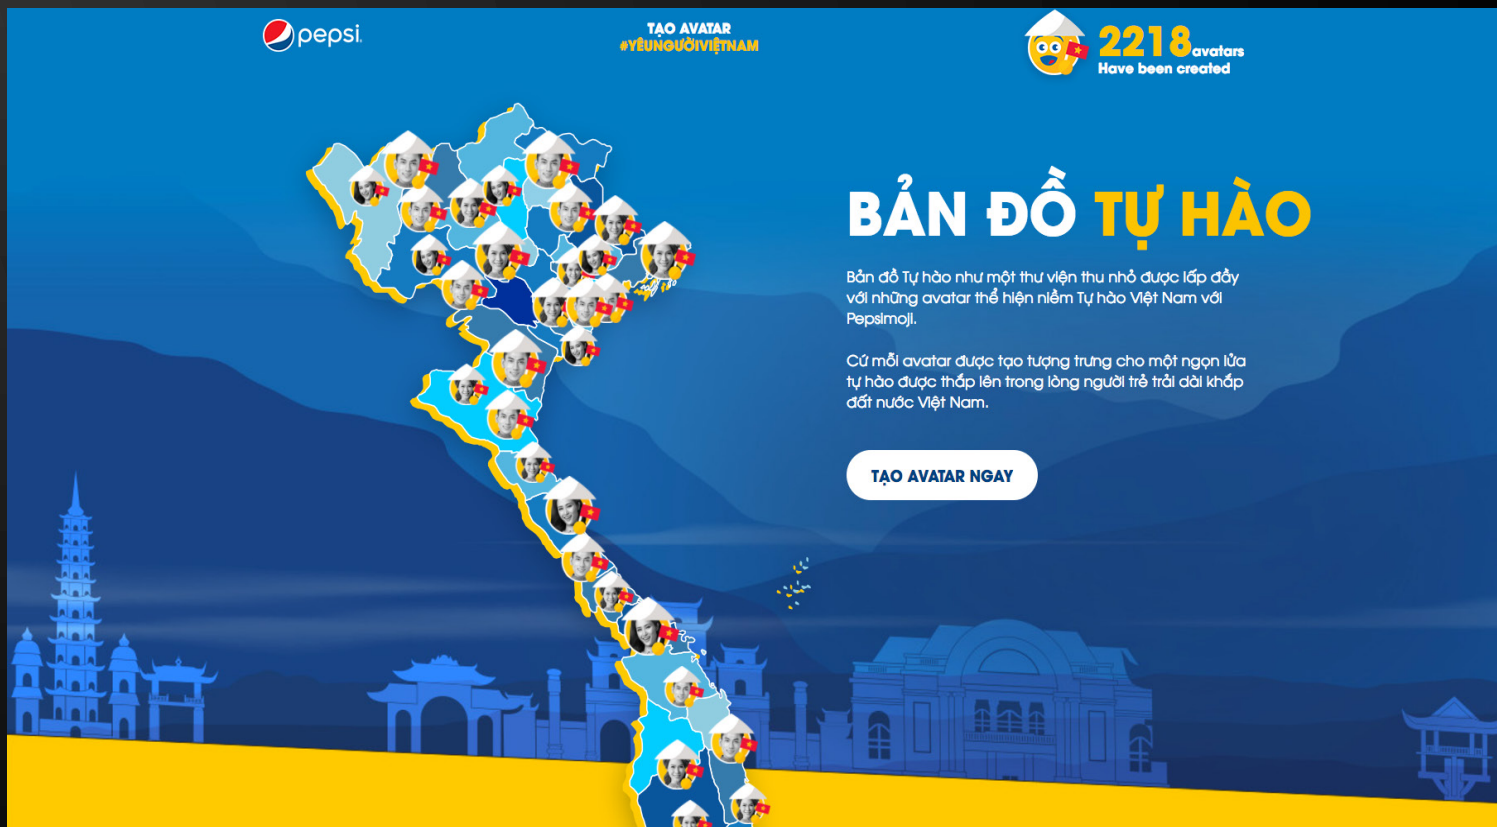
pepsi

TẠO AVATAR
#YÊUNGƯỜIVIỆTNAM

2218avatars
Have been created

BẢN ĐỒ TỰ HÀO

Bản đồ Tự hào như một thư viện thu nhỏ được lấp đầy với những avatar thể hiện niềm Tự hào Việt Nam với Pepsimoji.

Cứ mỗi avatar được tạo tượng trưng cho một ngọn lửa tự hào được thắp lên trong lòng người trẻ trải dài khắp đất nước Việt Nam.

TẠO AVATAR NGAY